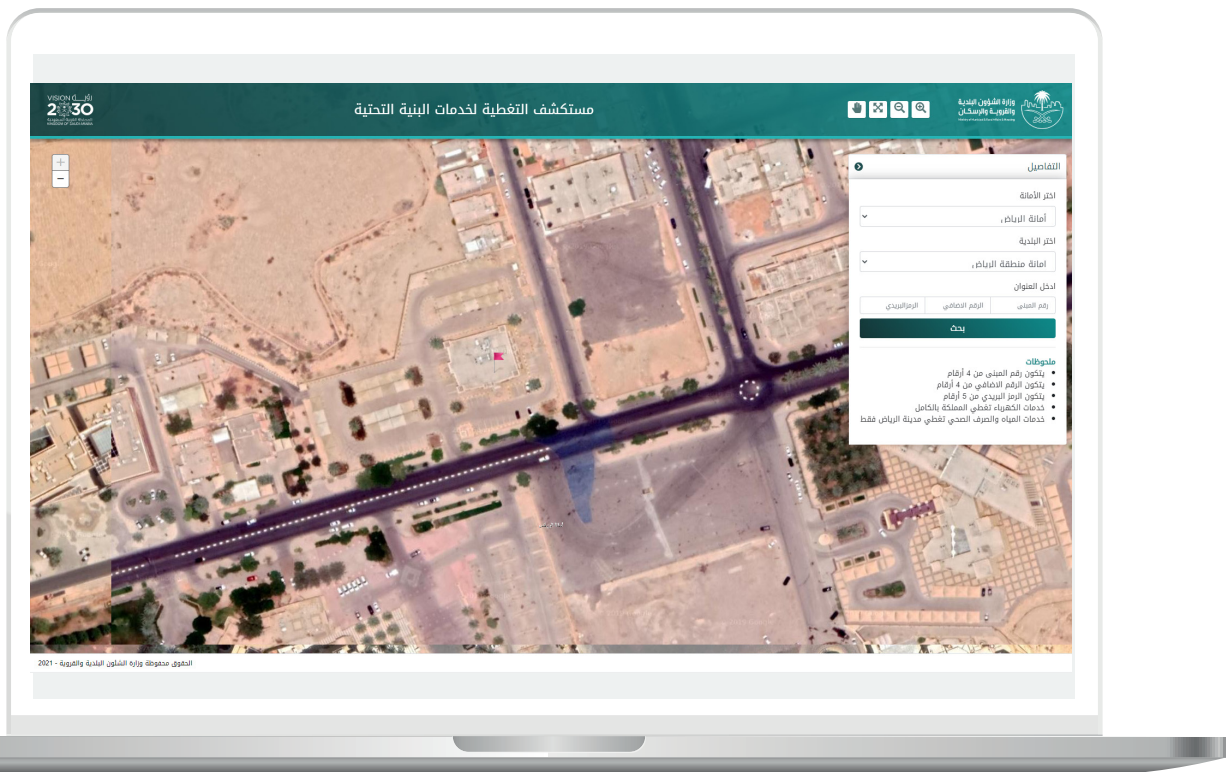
VISION رؤية 2030
المملكة العربية السعودية
KINGDOM OF SAUDI ARABIA

مستكشف التغطية لخدمات البنية التحتية

وزارة الشؤون البلدية والقروية والإسكان

+
−

التفاصيل

اختر الأمانة
أمانة الرياض

اختر البلدية
امانة منطقة الرياض

ادخل العنوان
رقم المبنى
الرقم الاضافي
الرمزالبريدي

بحث

ملحوظات
• يتكون رقم المبنى من 4 أرقام
• يتكون الرقم الاضافي من 4 أرقام
• يتكون الرمز البريدي من 5 أرقام
• خدمات الكهرباء تغطي المملكة بالكامل
• خدمات المياه والصرف الصحي تغطي مدينة الرياض فقط

الحقوق محفوظة وزارة الشئون البلدية والقروية - 2021